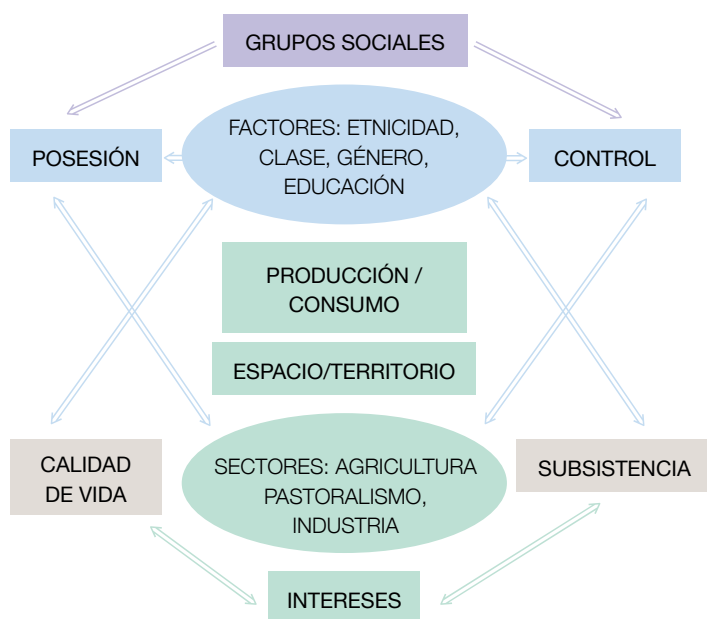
GRUPOS SOCIALES

POSESIÓN

FACTORES: ETNICIDAD, CLASE, GÉNERO, EDUCACIÓN

CONTROL

PRODUCCIÓN / CONSUMO

ESPACIO/TERRITORIO

CALIDAD DE VIDA

SECTORES: AGRICULTURA PASTORALISMO, INDUSTRIA

SUBSISTENCIA

INTERESES